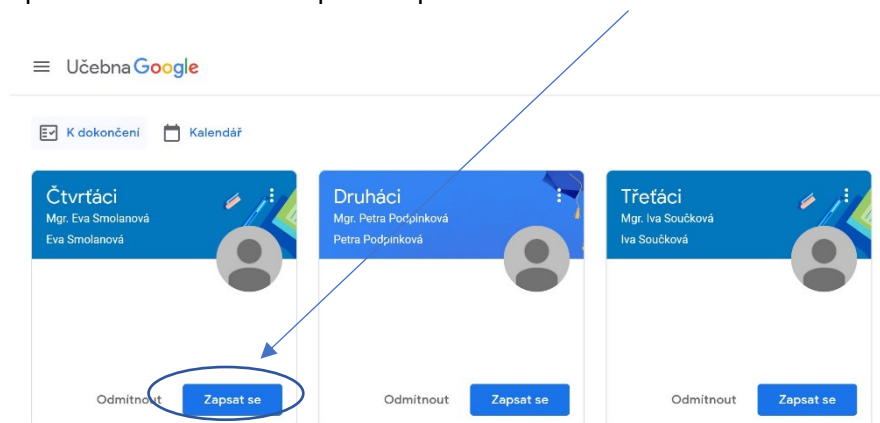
Učebna Google

K dokončení

Kalendář

Čtvrťáci
Mgr. Eva Smolanová
Eva Smolanová

Odmítnout

Zapsat se

Druháci
Mgr. Petra Podpinková
Petra Podpinková

Odmítnout

Zapsat se

Třeťáci
Mgr. Iva Součková
Iva Součková

Odmítnout

Zapsat se